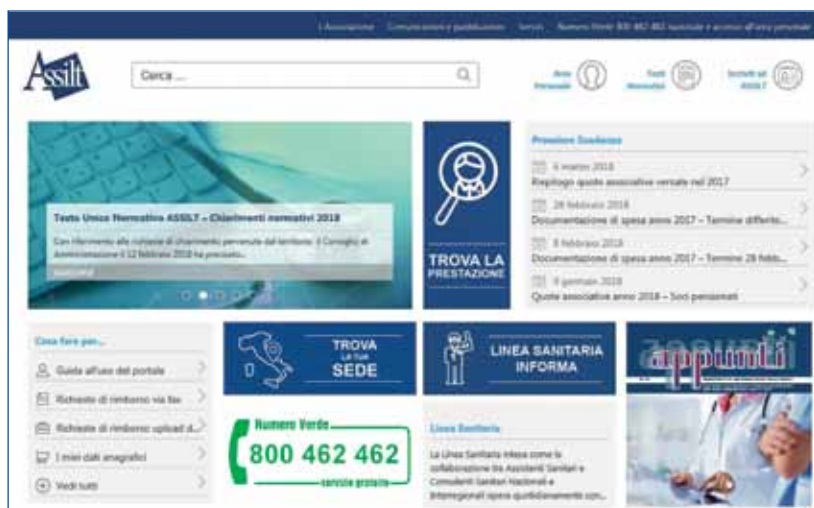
L'Associazione Comunicazioni e pubblicazioni Servizi Numero Verde 800 462 462 Iscriviti e accedi all'area personale

Assilt

Cerca ...

Area Personale

Testi Normativi

Iscriviti ad ASSILT

Testo Unico Normativo ASSILT – Chiarimenti normativi 2018

Con riferimento alle richieste di chiarimenti pervenute dal territorio, il Consiglio di Amministrazione il 12 febbraio 2018 ha precisato...

TROVA LA PRESTAZIONE

Prossime Scadenze

6 marzo 2018
Riepilogo quote associative versate nel 2017

28 febbraio 2018
Documentazione di spesa anno 2017 – Termine differito...

8 febbraio 2018
Documentazione di spesa anno 2017 – Termine 28 febb...

9 gennaio 2018
Quote associative anno 2018 – Soci pensionati

Cosa fare per...

Guida all'uso del portale

Richieste di rimborso via fax

Richieste di rimborso upload d...

I miei dati anagrafici

Vedi tutti

TROVA LA TUA SEDE

LINEA SANITARIA INFORMA

Numero Verde
800 462 462
servizio gratuito

Linea Sanitaria

La Linea Sanitaria intesa come la collaborazione tra Assistenti Sanitari e Consulenti Sanitari Nazionali e Interregionali opera quotidianamente con...

appunti